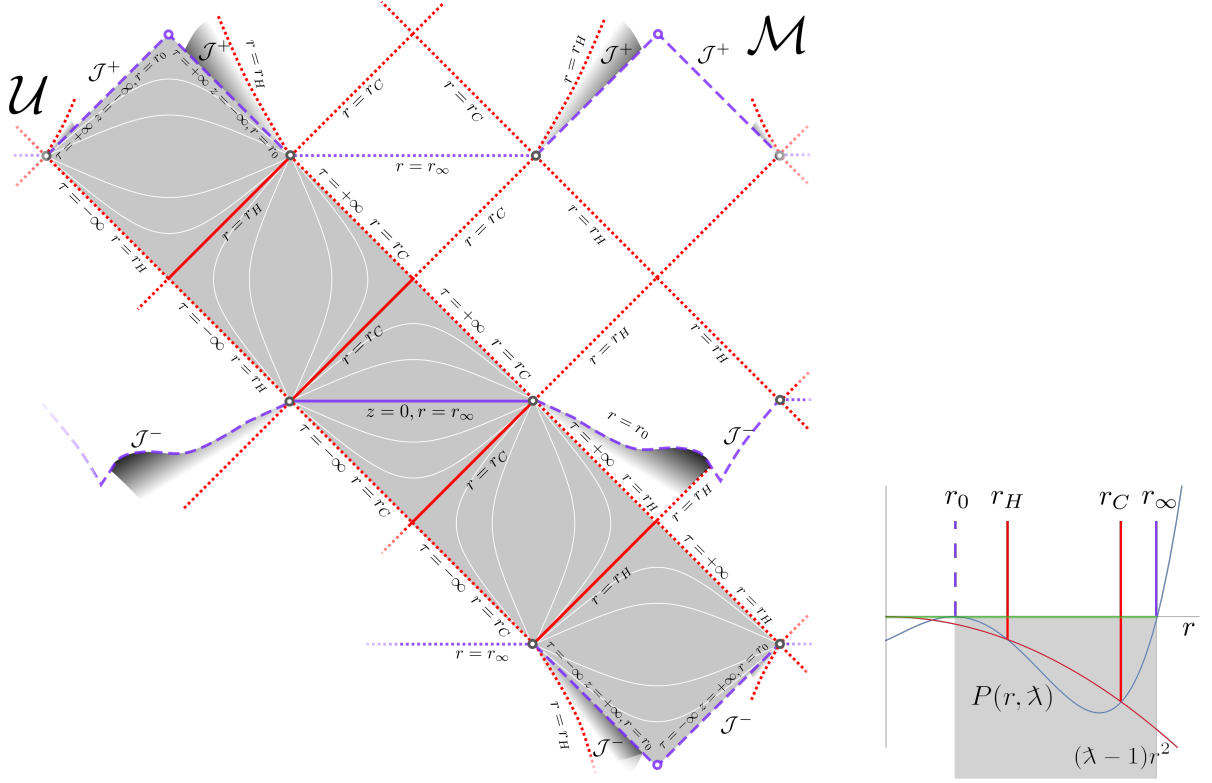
$\mathcal{U}$

$\mathcal{J}^+$

$\mathcal{J}^+$

$\tau=+\infty, z=-\infty, r=r_0$

$\tau=+\infty, z=-\infty, r=r_0$

$r=r_H$

$r=r_C$

$r=r_C$

$r=r_H$

$\mathcal{J}^+$

$\mathcal{J}^+$

$\mathcal{M}$

$r=r_\infty$

$\tau=-\infty$

$r=r_H$

$r=r_H$

$\tau=+\infty$

$r=r_C$

$r=r_C$

$r=r_H$

$\tau=-\infty$

$r=r_H$

$r=r_C$

$\tau=+\infty$

$r=r_C$

$r=r_H$

$r=r_H$

$\mathcal{J}^-$

$z=0, r=r_\infty$

$r=r_0$

$\tau=+\infty$

$\mathcal{J}^-$

$\tau=-\infty$

$r=r_C$

$r=r_C$

$r=r_H$

$r=r_H$

$\tau=-\infty$

$r=r_C$

$\tau=+\infty$

$r=r_H$

$r=r_H$

$r=r_\infty$

$\tau=-\infty, z=+\infty, r=r_0$

$\tau=-\infty, z=+\infty, r=r_0$

$r=r_H$

$\mathcal{J}^-$

$\mathcal{J}^-$

$r_0$ $r_H$ $r_C$ $r_\infty$

$r$

$P(r,\lambda)$

$(\lambda-1)r^2$